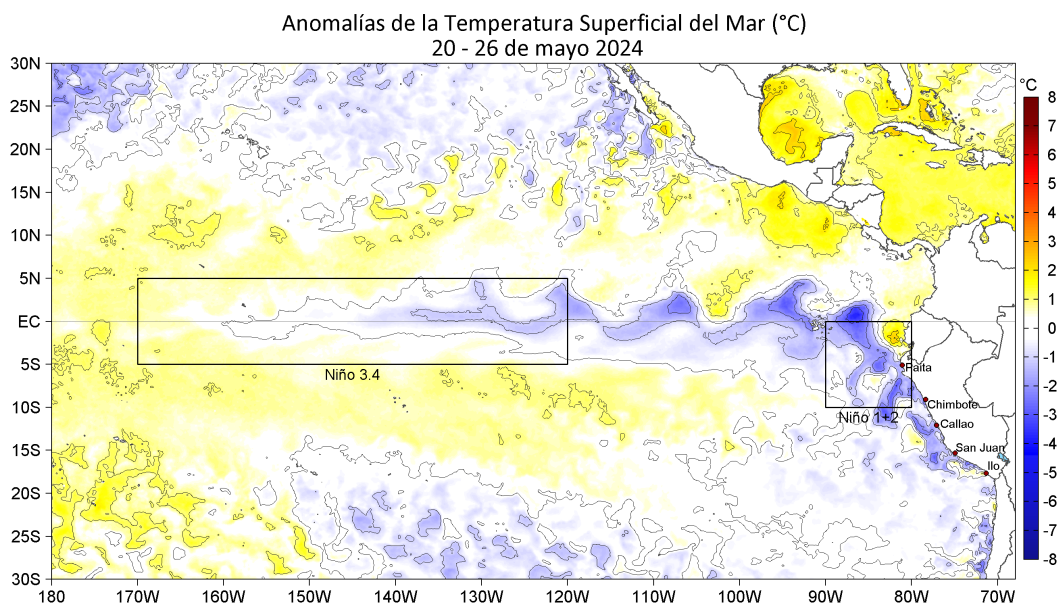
Anomalías de la Temperatura Superficial del Mar (°C)
20 - 26 de mayo 2024

30N
25N
20N
15N
10N
5N
EC
5S
10S
15S
20S
25S
30S

180 170W 160W 150W 140W 130W 120W 110W 100W 90W 80W 70W

Niño 3.4
Niño 1+2
Paita
Chimbote
Callao
San Juan
Ilo

°C
8
7
6
5
4
3
2
1
0
-1
-2
-3
-4
-5
-6
-7
-8